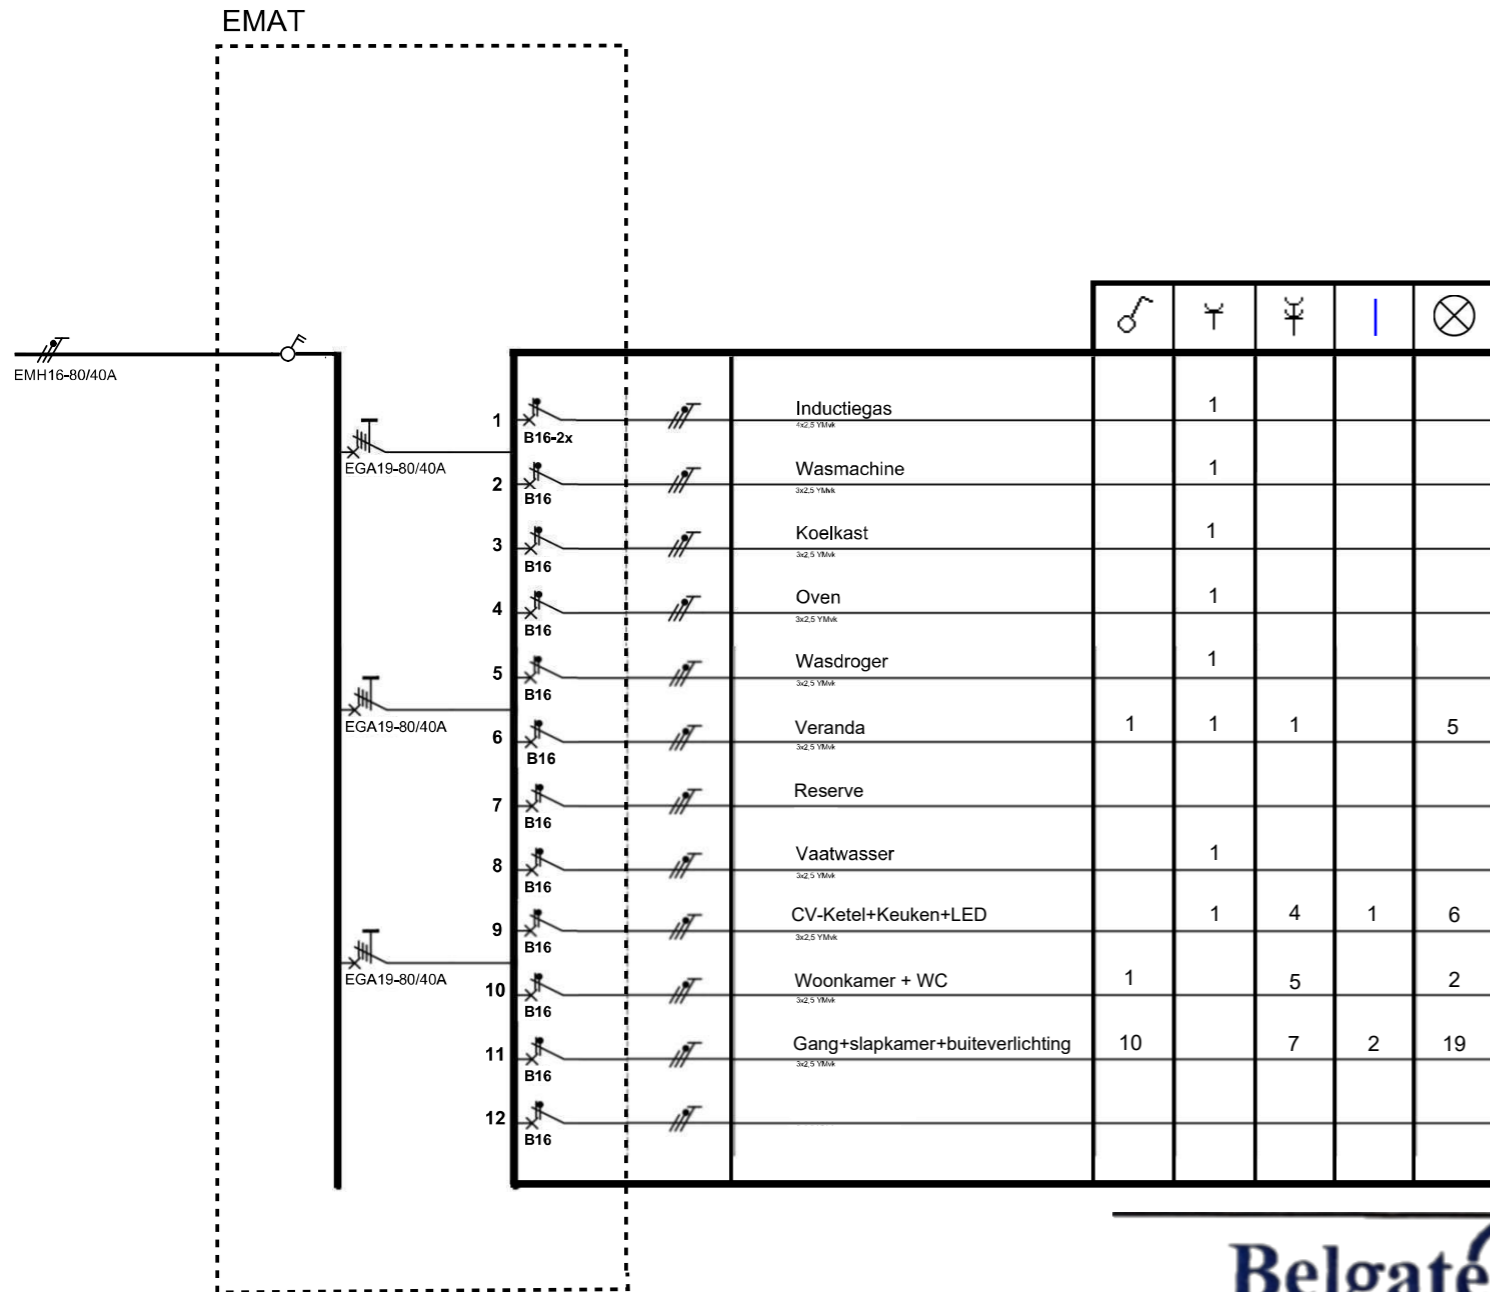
EMAT

EMH16-80/40A

EGA19-80/40A

EGA19-80/40A

EGA19-80/40A

| Nr | Automaat | Kring | | | | | |
|---|---|---|---|---|---|---|---|
| 1 | B16-2x | Inductiegas 4x2,5 YMvk | | 1 | | | |
| 2 | B16 | Wasmachine 3x2,5 YMvk | | 1 | | | |
| 3 | B16 | Koelkast 3x2,5 YMvk | | 1 | | | |
| 4 | B16 | Oven 3x2,5 YMvk | | 1 | | | |
| 5 | B16 | Wasdroger 3x2,5 YMvk | | 1 | | | |
| 6 | B16 | Veranda 3x2,5 YMvk | 1 | 1 | 1 | | 5 |
| 7 | B16 | Reserve | | | | | |
| 8 | B16 | Vaatwasser 3x2,5 YMvk | | 1 | | | |
| 9 | B16 | CV-Ketel+Keuken+LED 3x2,5 YMvk | | 1 | 4 | 1 | 6 |
| 10 | B16 | Woonkamer + WC 3x2,5 YMvk | 1 | | 5 | | 2 |
| 11 | B16 | Gang+slapkamer+buiteverlichting 3x2,5 YMvk | 10 | | 7 | 2 | 19 |
| 12 | B16 | | | | | | |

Belgat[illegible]